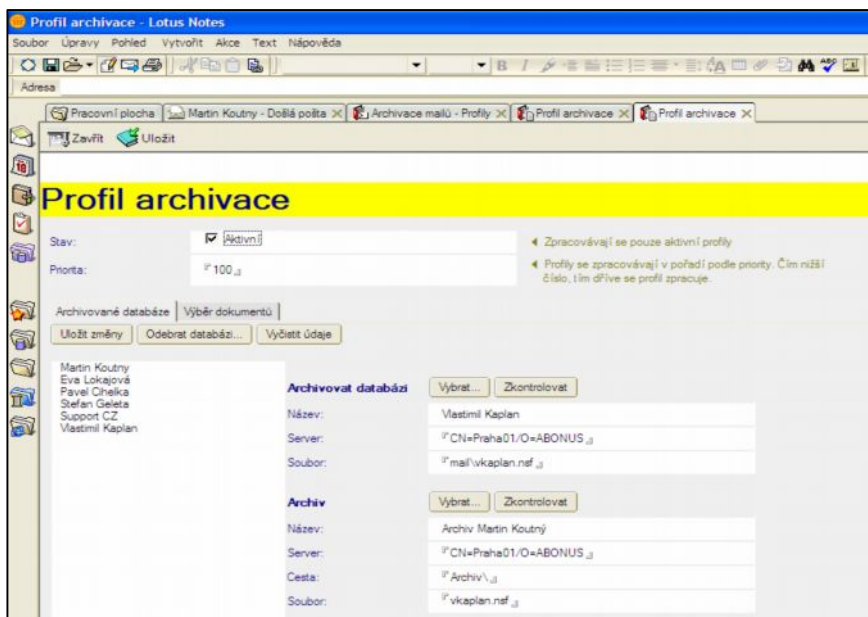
Profil archivace - Lotus Notes

Soubor Úpravy Pohled Vytvořit Akce Text Nápověda

Adresa

Pracovní plocha | Martin Koutny - Došlá pošta | Archivace mailů - Profily | Profil archivace | Profil archivace

Zavřít Uložit

Profil archivace

Stav: Aktivní

Priorita: 100

◂ Zpracovávají se pouze aktivní profily

◂ Profily se zpracovávají v pořadí podle priority. Čím nižší číslo, tím dříve se profil zpracuje.

Archivované databáze | Výběr dokumentů

Uložit změny | Odebrat databázi... | Vyčistit údaje

Martin Koutny
Eva Lokajová
Pavel Cihelka
Stefan Geleta
Support CZ
Vlastimil Kaplan

Archivovat databázi | Vybrat... | Zkontrolovat

Název: Vlastimil Kaplan

Server: CN=Praha01/O=ABONUS

Soubor: mail\vkaplan.nsf

Archiv | Vybrat... | Zkontrolovat

Název: Archiv Martin Koutný

Server: CN=Praha01/O=ABONUS

Cesta: Archiv\

Soubor: vkaplan.nsf